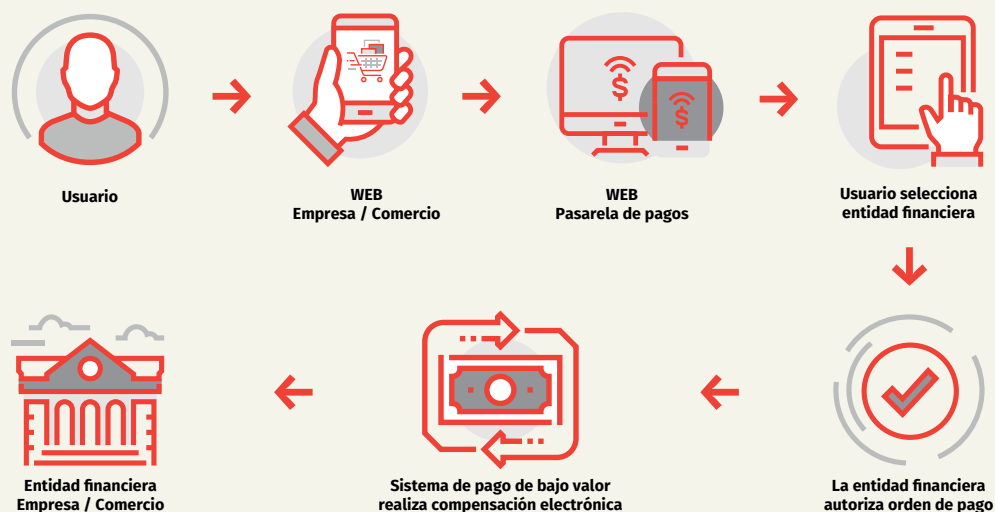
Usuario

WEB
Empresa / Comercio

WEB
Pasarela de pagos

Usuario selecciona entidad financiera

La entidad financiera autoriza orden de pago

Sistema de pago de bajo valor realiza compensación electrónica

Entidad financiera
Empresa / Comercio